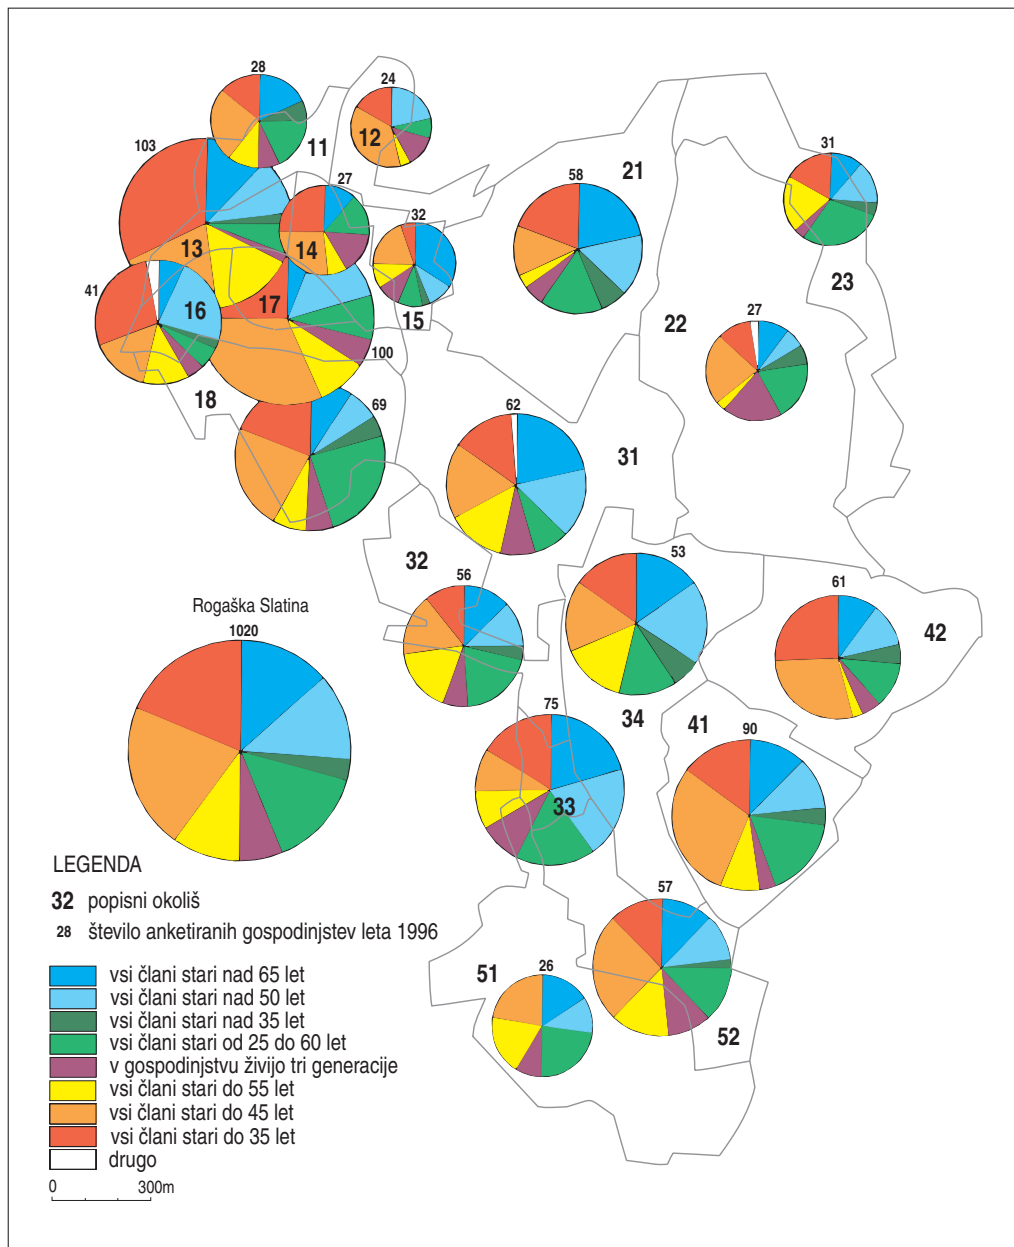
28
24
11
12
103
27
32
58
21
31
13
14
41
16
17
15
23
22
27
100
18
69
62
31
32
56
Rogaška Slatina
1020
53
61
42
34
41
90
75
33
LEGENDA
32 popisni okoliš
28 število anketiranih gospodinjstev leta 1996
57
vsi člani stari nad 65 let
vsi člani stari nad 50 let
vsi člani stari nad 35 let
vsi člani stari od 25 do 60 let
v gospodinjstvu živijo tri generacije
vsi člani stari do 55 let
vsi člani stari do 45 let
vsi člani stari do 35 let
drugo
51
26
52
0 300m